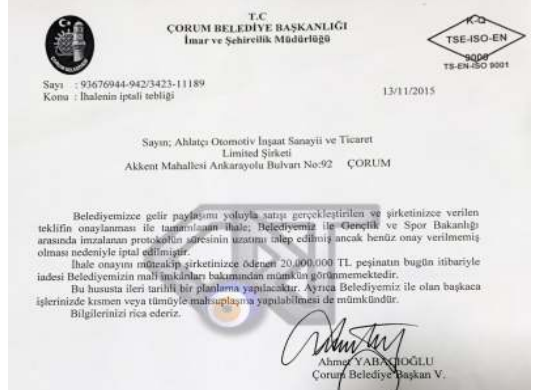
T.C
ÇORUM BELEDİYE BAŞKANLIĞI
İmar ve Şehircilik Müdürlüğü

K-Q
TSE-ISO-EN
9000
TS-EN-ISO 9001

Sayı : 93676944-942/3423-11189
Konu : İhalenin iptali tebliği

13/11/2015

Sayın; Ahlatçı Otomotiv İnşaat Sanayii ve Ticaret Limited Şirketi
Akkent Mahallesi Ankarayolu Bulvarı No:92 ÇORUM

Belediyemizce gelir paylaşımı yoluyla satışı gerçekleştirilen ve şirketinizce verilen teklifin onaylanması ile tamamlanan ihale; Belediyemiz ile Gençlik ve Spor Bakanlığı arasında imzalanan protokolün süresinin uzatımı talep edilmiş ancak henüz onay verilmemiş olması nedeniyle iptal edilmiştir.

İhale onayını müteakip şirketinizce ödenen 20.000.000 TL peşinatın bugün itibariyle iadesi Belediyemizin mali imkanları bakımından mümkün görünmemektedir.

Bu hususta ileri tarihli bir planlama yapılacaktır. Ayrıca Belediyemiz ile olan başkaca işlerinizde kısmen veya tümüyle mahsuplaşma yapılabilmesi de mümkündür.

Bilgilerinizi rica ederiz.

Ahmet YABACIOĞLU
Çorum Belediye Başkan V.